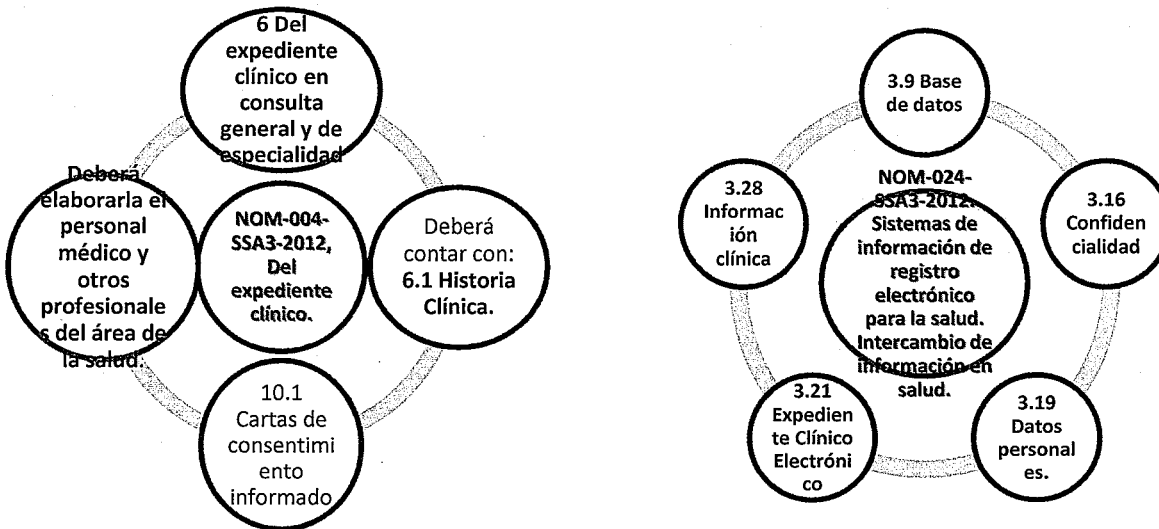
6 Del expediente clínico en consulta general y de especialidad

Deberá elaborarla el personal médico y otros profesionales del área de la salud.

NOM-004-SSA3-2012, Del expediente clínico.

Deberá contar con: 6.1 Historia Clínica.

10.1 Cartas de consentimiento informado

3.9 Base de datos

3.28 Información clínica

NOM-024-SSA3-2012. Sistemas de información de registro electrónico para la salud. Intercambio de información en salud.

3.16 Confidencialidad

3.21 Expediente Clínico Electrónico

3.19 Datos personales.